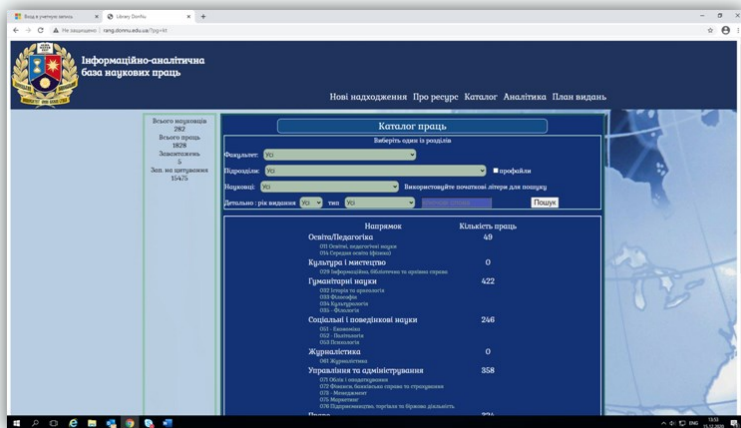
Вход в учётную запись | Library DonNU | +

Не защищено | rang.donnu.edu.ua/?pg=kt

Інформаційно-аналітична база наукових праць

Нові надходження Про ресурс Каталог Аналітика План видань

Всього науковців 282
Всього праць 1828
Звоснотехніч 5
Зах. на цитування 15475

Каталог праць

Виберіть один із розділів

Факультет: УСІ

Підрозділ: УСІ ▢ профайли

Науковці: УСІ Використовуйте початкові літери для пошуку

Детально : рік видання УСІ тип УСІ Пошук

| Напрямок | Кількість праць |
|---|---|
| Освіта/Педагогіка<br>011 Освітні, педагогічні науки<br>014 Середня освіта (фізика) | 49 |
| Культура і мистецтво<br>029 Інформаційна, бібліотечна та архівна справа | 0 |
| Гуманітарні науки<br>032 Історія та археологія<br>033 Філософія<br>034 Культурологія<br>035 Філологія | 422 |
| Соціальні і поведінкові науки<br>051 Економіка<br>052 Політологія<br>053 Психологія | 246 |
| Журналістика<br>061 Журналістика | 0 |
| Управління та адміністрування<br>071 Облік і оподаткування<br>072 Фінанси, банківська справа та страхування<br>073 Менеджмент<br>075 Маркетинг<br>076 Підприємництво, торгівля та біржова діяльність | 358 |

ENG 13:53 15.12.2020